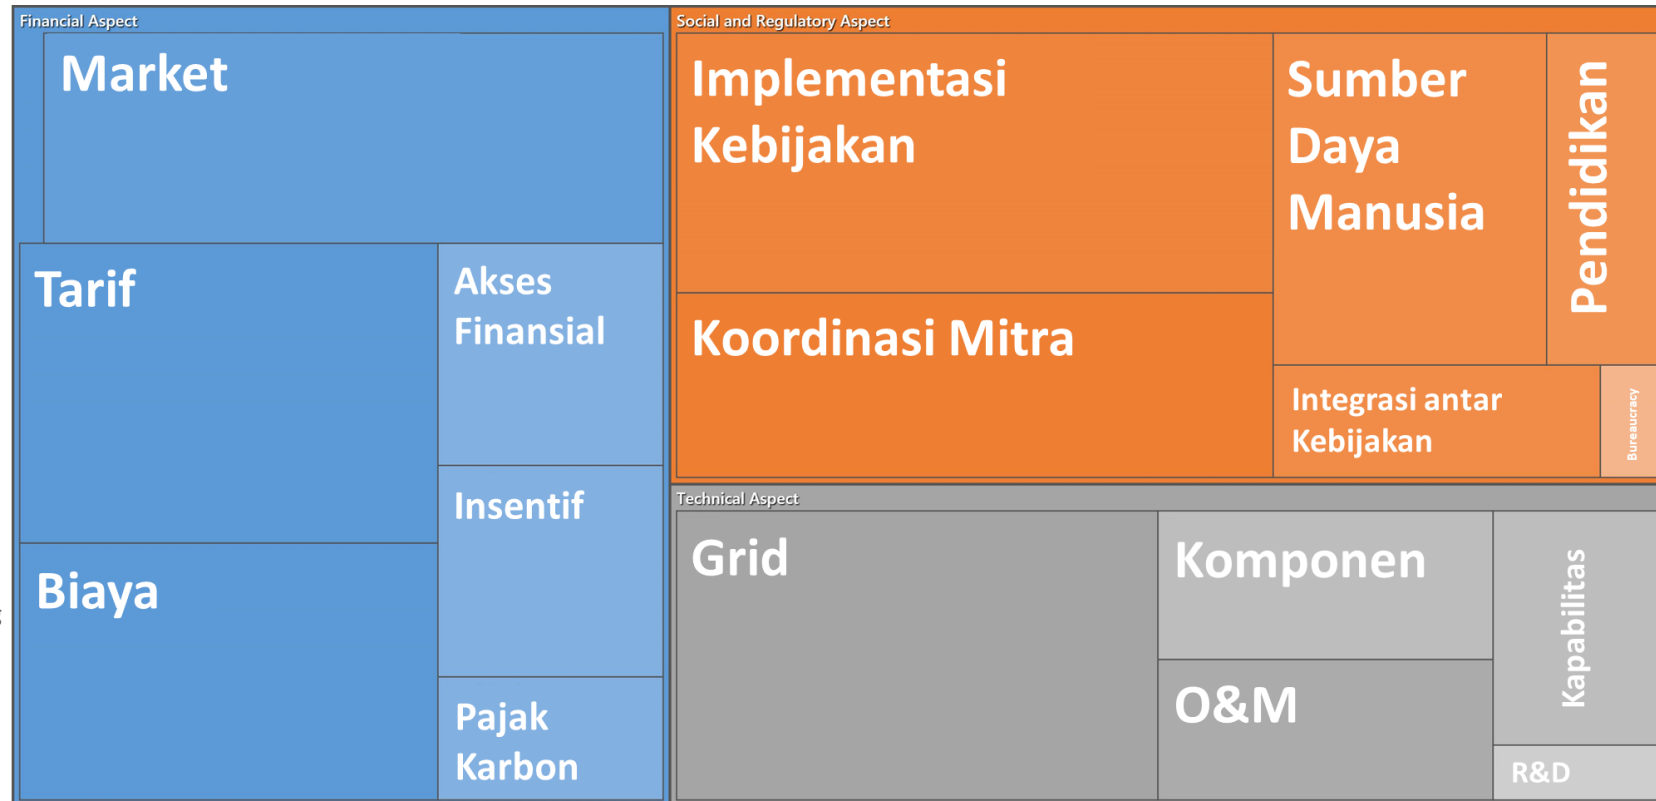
Financial Aspect

Market

Tarif

Akses Finansial

Insentif

Biaya

Pajak Karbon

Social and Regulatory Aspect

Implementasi Kebijakan

Sumber Daya Manusia

Pendidikan

Koordinasi Mitra

Integrasi antar Kebijakan

Bureaucracy

Technical Aspect

Grid

Komponen

Kapabilitas

O&M

R&D